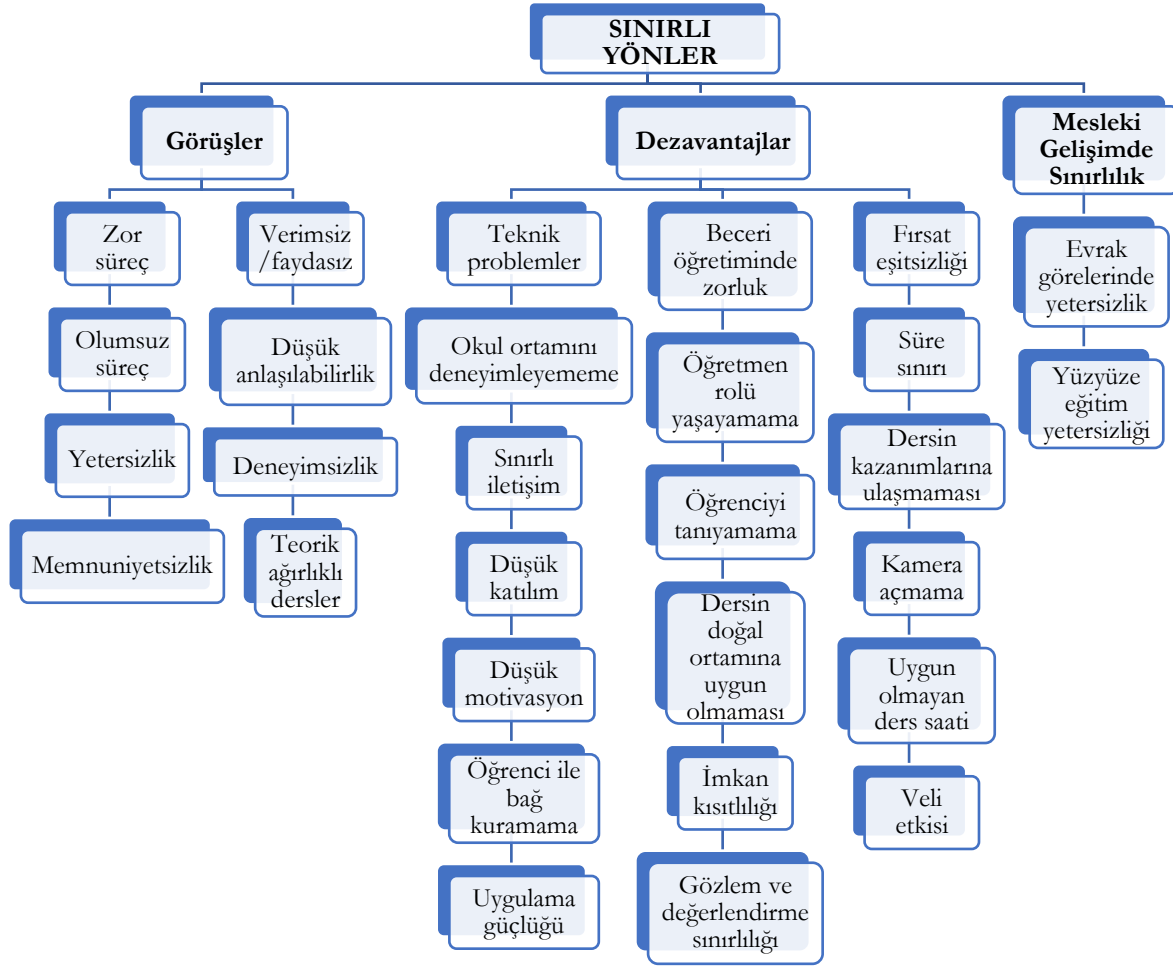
SINIRLI YÖNLER

Görüşler

Zor süreç

Olumsuz süreç

Yetersizlik

Memnuniyetsizlik

Verimsiz /faydasız

Düşük anlaşılabilirlik

Deneyimsizlik

Teorik ağırlıklı dersler

Dezavantajlar

Teknik problemler

Okul ortamını deneyimleyememe

Sınırlı iletişim

Düşük katılım

Düşük motivasyon

Öğrenci ile bağ kuramama

Uygulama güçlüğü

Beceri öğretiminde zorluk

Öğretmen rolü yaşayamama

Öğrenciyi tanıyamama

Dersin doğal ortamına uygun olmaması

İmkan kısıtlılığı

Gözlem ve değerlendirme sınırlılığı

Fırsat eşitsizliği

Süre sınırı

Dersin kazanımlarına ulaşmaması

Kamera açmama

Uygun olmayan ders saati

Veli etkisi

Mesleki Gelişimde Sınırlılık

Evrak görelerinde yetersizlik

Yüzyüze eğitim yetersizliği